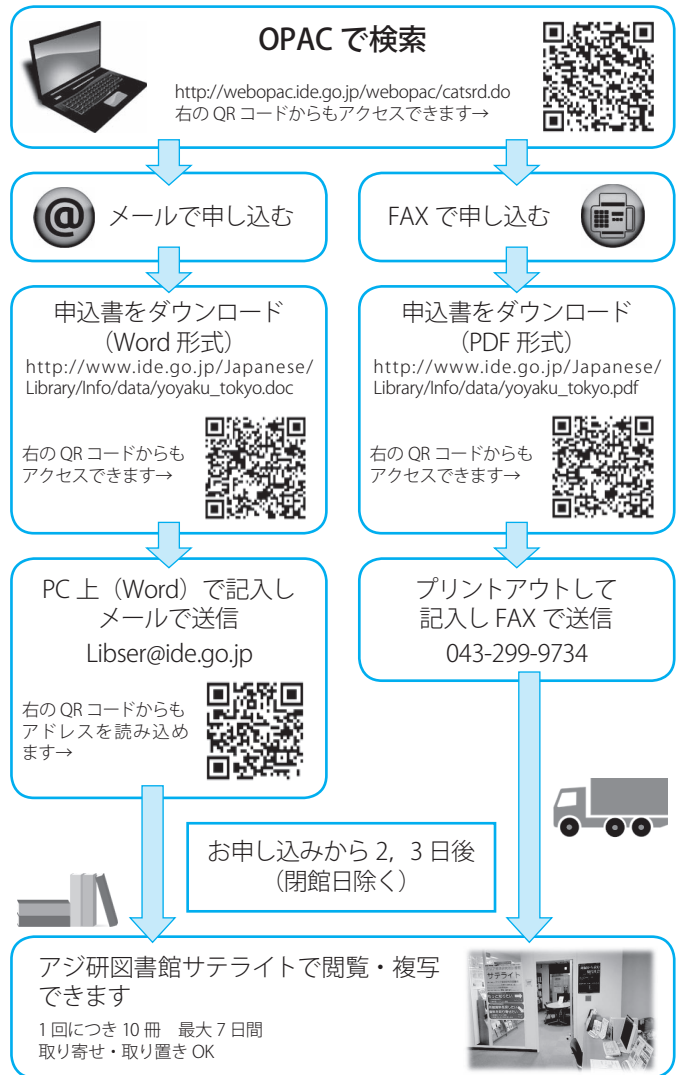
OPAC で検索

http://webopac.ide.go.jp/webopac/catsrd.do
右の QR コードからもアクセスできます→

メールで申し込む

FAX で申し込む

申込書をダウンロード
（Word 形式）
http://www.ide.go.jp/Japanese/Library/Info/data/yoyaku_tokyo.doc

右の QR コードからもアクセスできます→

申込書をダウンロード
（PDF 形式）
http://www.ide.go.jp/Japanese/Library/Info/data/yoyaku_tokyo.pdf

右の QR コードからもアクセスできます→

PC 上（Word）で記入し
メールで送信
Libser@ide.go.jp

右の QR コードからもアドレスを読み込めます→

プリントアウトして
記入し FAX で送信
043-299-9734

お申し込みから 2，3 日後
（閉館日除く）

アジ研図書館サテライトで閲覧・複写できます

1 回につき 10 冊　最大 7 日間
取り寄せ・取り置き OK